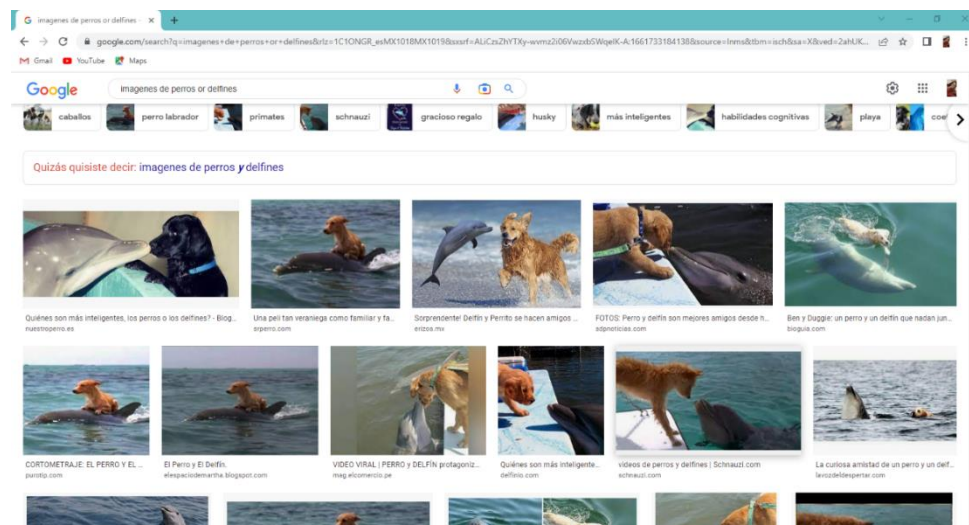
imagenes de perros or delfines ×
google.com/search?q=imagenes+de+perros+or+delfines&rlz=1C1ONGR_esMX1018MX1019&sxsrf=ALiCzsZhYTXy-wvmz2i06VwzxbSWqelK-A:1661733184138&source=lnms&tbm=isch&sa=X&ved=2ahUK...
Gmail YouTube Maps

Google imagenes de perros or delfines

caballos perro labrador primates schnauzi gracioso regalo husky más inteligentes habilidades cognitivas playa coe

Quizás quisiste decir: imagenes de perros y delfines

Quiénes son más inteligentes, los perros o los delfines? - Blog...
nuestroperro.es

Una peli tan veraniega como familiar y fa...
srperro.com

Sorprendente! Delfín y Perrito se hacen amigos ...
erizos.mx

FOTOS: Perro y delfín son mejores amigos desde h...
adnoticias.com

Ben y Duggie: un perro y un delfín que nadan jun...
bioguia.com

CORTOMETRAJE: EL PERRO Y EL ...
purotip.com

El Perro y El Delfín.
elespaciodemartha.blogspot.com

VIDEO VIRAL | PERRO y DELFÍN protagoniz...
mag.elcomercio.pe

Quiénes son más inteligente...
delfinio.com

videos de perros y delfines | Schnauzi.com
schnauzi.com

La curiosa amistad de un perro y un delf...
lavozdeldespertar.com